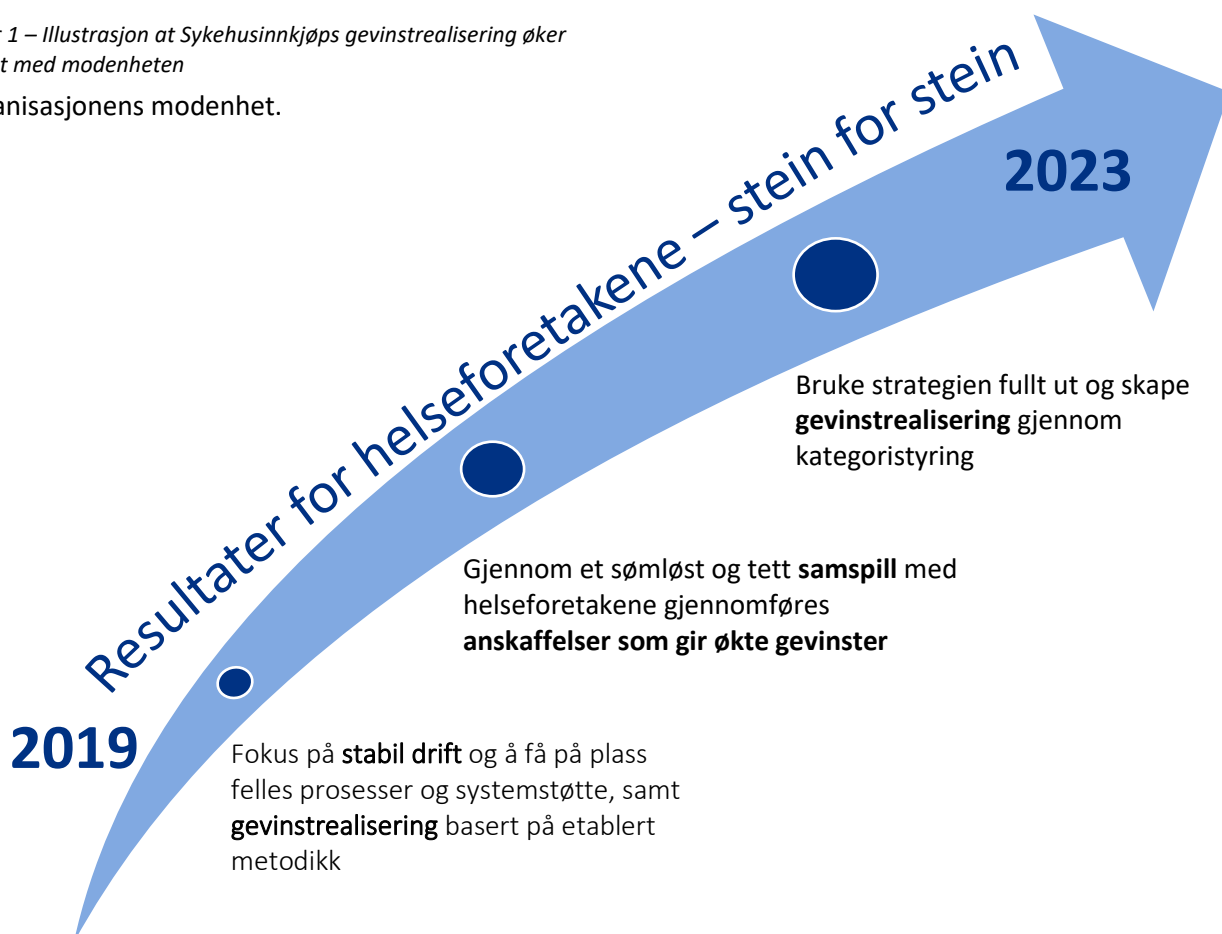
r 1 – Illustrasjon at Sykehusinnkjøps gevinstrealisering øker
t med modenheten

anisasjonens modenhet.

Resultater for helseforetakene – stein for stein

2023

Bruke strategien fullt ut og skape **gevinstrealisering** gjennom kategoristyring

Gjennom et sømløst og tett **samspill** med helseforetakene gjennomføres **anskaffelser som gir økte gevinster**

2019

Fokus på **stabil drift** og å få på plass felles prosesser og systemstøtte, samt **gevinstrealisering** basert på etablert metodikk